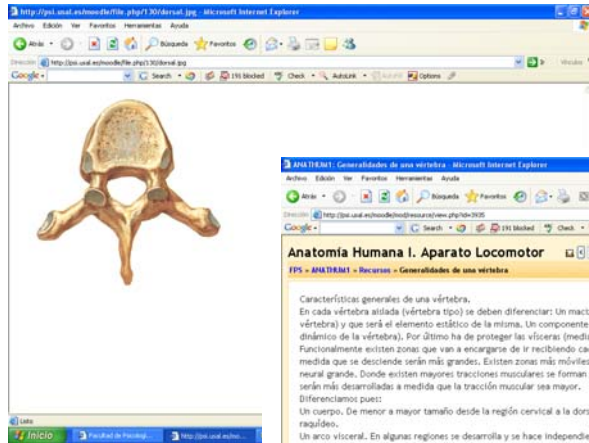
http://psi.usal.es/moodle/file.php/130/dorsal.jpg - Microsoft Internet Explorer

Archivo Edición Ver Favoritos Herramientas Ayuda

Atrás Búsqueda Favoritos

Dirección http://psi.usal.es/moodle/file.php/130/dorsal.jpg Ir Vínculos

Google Search 191 blocked Check AutoLink AutoFill Options

Listo

Inicio Facultad de Psicologí... http://psi.usal.es/mo...

ANATHUM1: Generalidades de una vértebra - Microsoft Internet Explorer

Archivo Edición Ver Favoritos Herramientas Ayuda

Atrás Búsqueda Favoritos

Dirección http://psi.usal.es/moodle/mod/resource/view.php?id=3935

Google Search 191 blocked Check

Anatomía Humana I. Aparato Locomotor

FPS » ANATHUM1 » Recursos » Generalidades de una vértebra

Características generales de una vértebra.

En cada vértebra aislada (vértebra tipo) se deben diferenciar: Un mac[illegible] vértebra) y que será el elemento estático de la misma. Un componente dinámico de la vértebra). Por último ha de proteger las vísceras (media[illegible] Funcionalmente existen zonas que van a encargarse de ir recibiendo ca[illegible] medida que se desciende serán más grandes. Existen zonas más móviles neural grande. Donde existen mayores tracciones musculares se forman serán más desarrolladas a medida que la tracción muscular sea mayor.

Diferenciamos pues:

Un cuerpo. De menor a mayor tamaño desde la región cervical a la dors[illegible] raquídeo.

Un arco visceral. En algunas regiones se desarrolla y se hace independie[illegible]